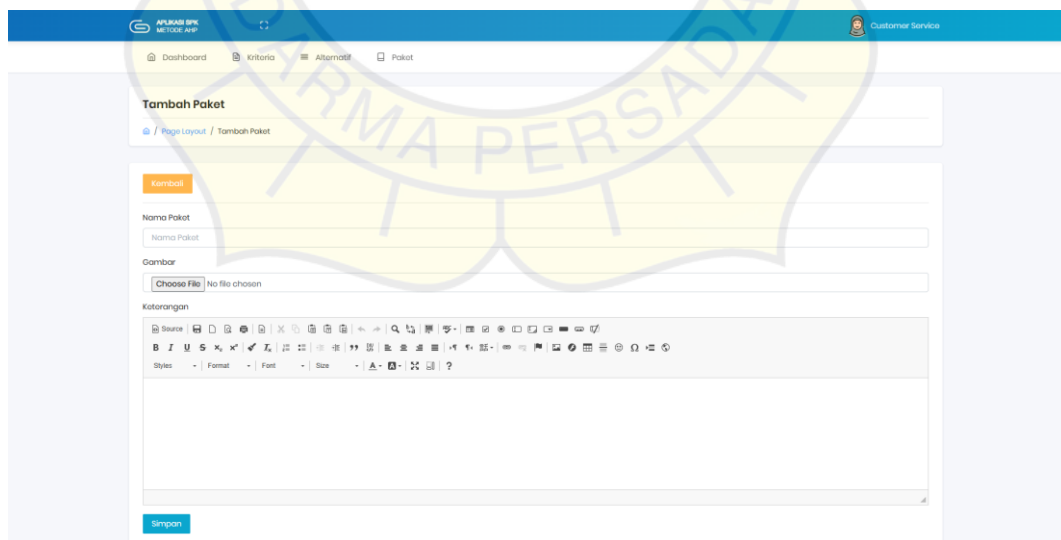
APLIKASI SPK METODE AHP

Customer Service

Dashboard Kriteria Alternatif Paket

DARMA PERSADA

Tambah Paket

/ Page Layout / Tambah Paket

Kembali

Nama Paket

Nama Paket

Gambar

Choose File No file chosen

Keterangan

Source

B I U S $x_2$ $x^2$ $T_x$ ?

Styles Format Font Size

Simpan